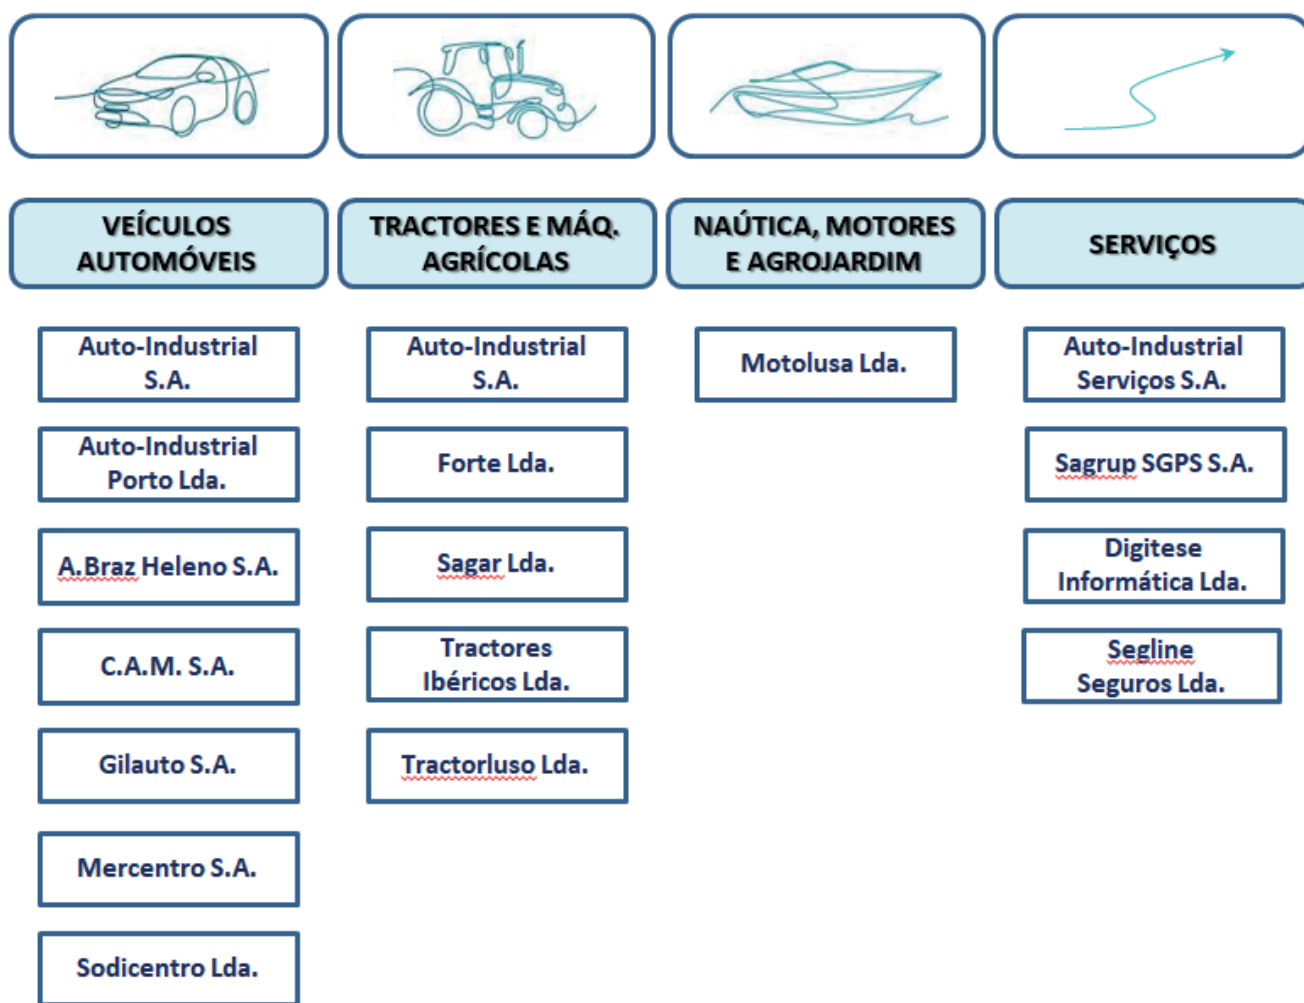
VEÍCULOS AUTOMÓVEIS

Auto-Industrial S.A.

Auto-Industrial Porto Lda.

A.Braz Heleno S.A.

C.A.M. S.A.

Gilauto S.A.

Mercentro S.A.

Sodicentro Lda.

TRACTORES E MÁQ. AGRÍCOLAS

Auto-Industrial S.A.

Forte Lda.

Sagar Lda.

Tractores Ibéricos Lda.

Tractorluso Lda.

NAÚTICA, MOTORES E AGROJARDIM

Motolusa Lda.

SERVIÇOS

Auto-Industrial Serviços S.A.

Sagrup SGPS S.A.

Digitese Informática Lda.

Segline Seguros Lda.